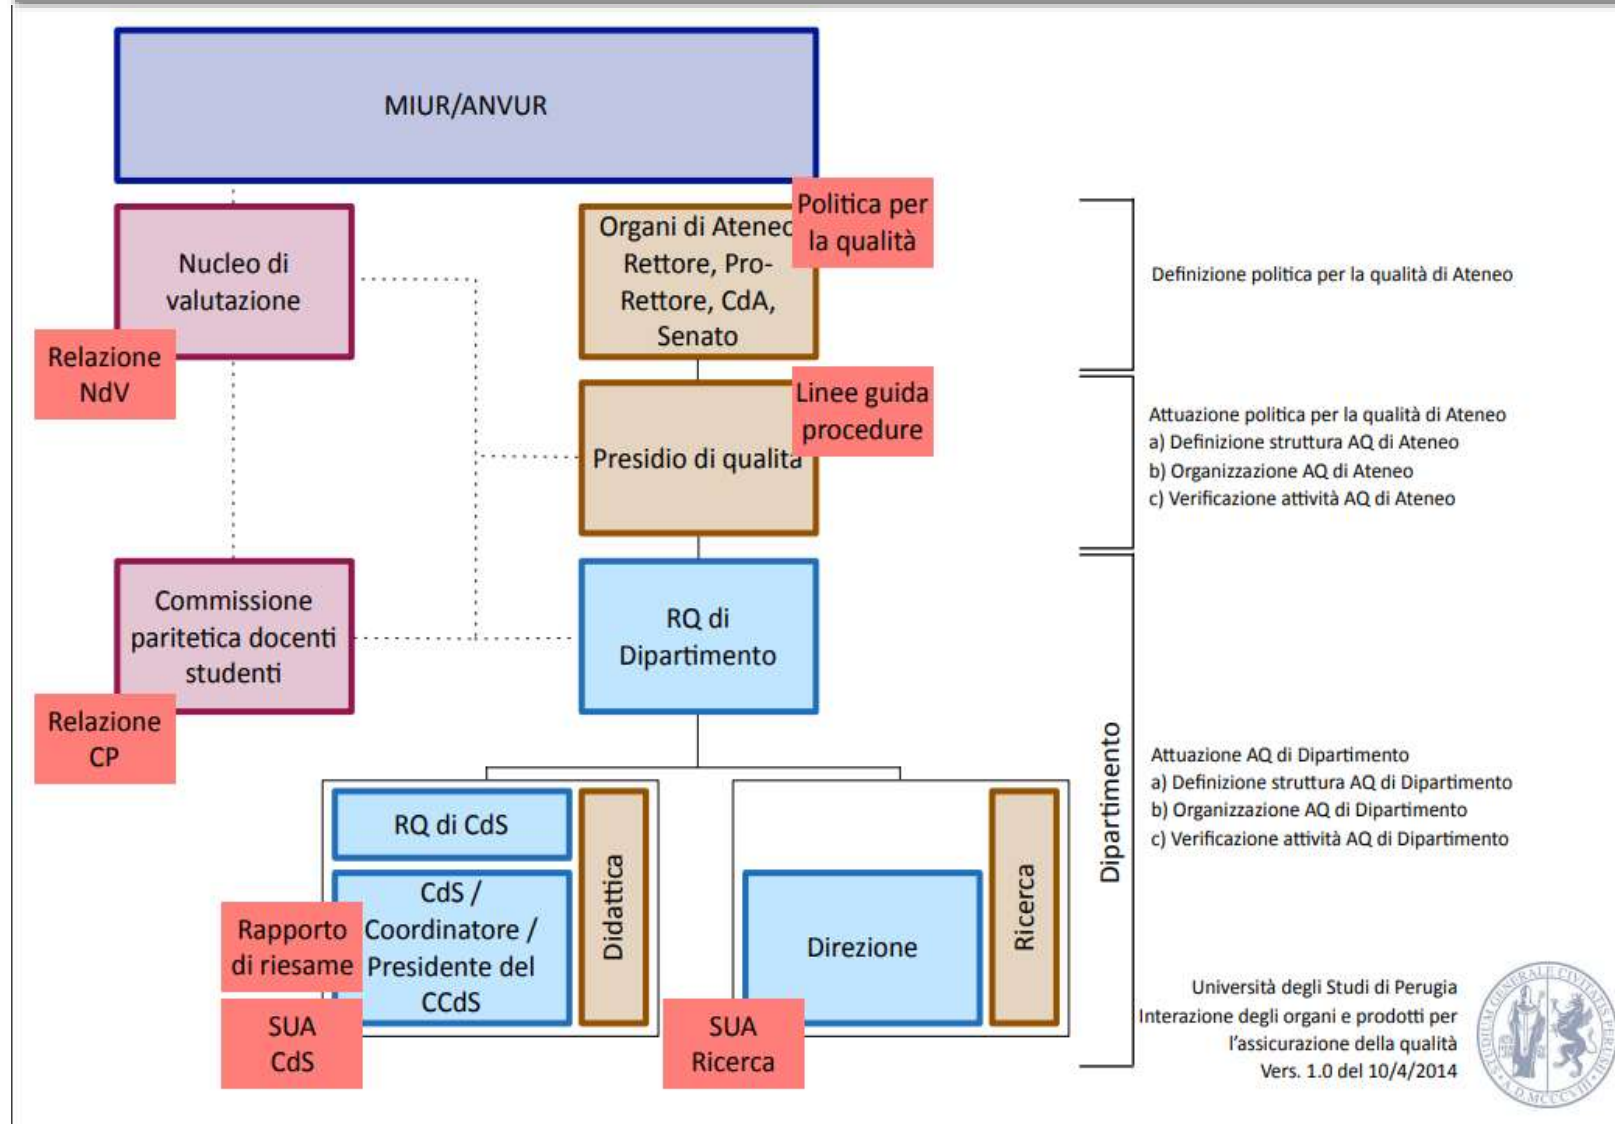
MIUR/ANVUR

Nucleo di valutazione

Relazione NdV

Organi di Ateneo Rettore, Pro-Rettore, CdA, Senato

Politica per la qualità

Definizione politica per la qualità di Ateneo

Presidio di qualità

Linee guida procedure

Attuazione politica per la qualità di Ateneo
a) Definizione struttura AQ di Ateneo
b) Organizzazione AQ di Ateneo
c) Verificazione attività AQ di Ateneo

Commissione paritetica docenti studenti

Relazione CP

RQ di Dipartimento

Dipartimento

Attuazione AQ di Dipartimento
a) Definizione struttura AQ di Dipartimento
b) Organizzazione AQ di Dipartimento
c) Verificazione attività AQ di Dipartimento

RQ di CdS

CdS / Coordinatore / Presidente del CCdS

Didattica

Rapporto di riesame

SUA CdS

Direzione

Ricerca

SUA Ricerca

Università degli Studi di Perugia
Interazione degli organi e prodotti per l'assicurazione della qualità
Vers. 1.0 del 10/4/2014